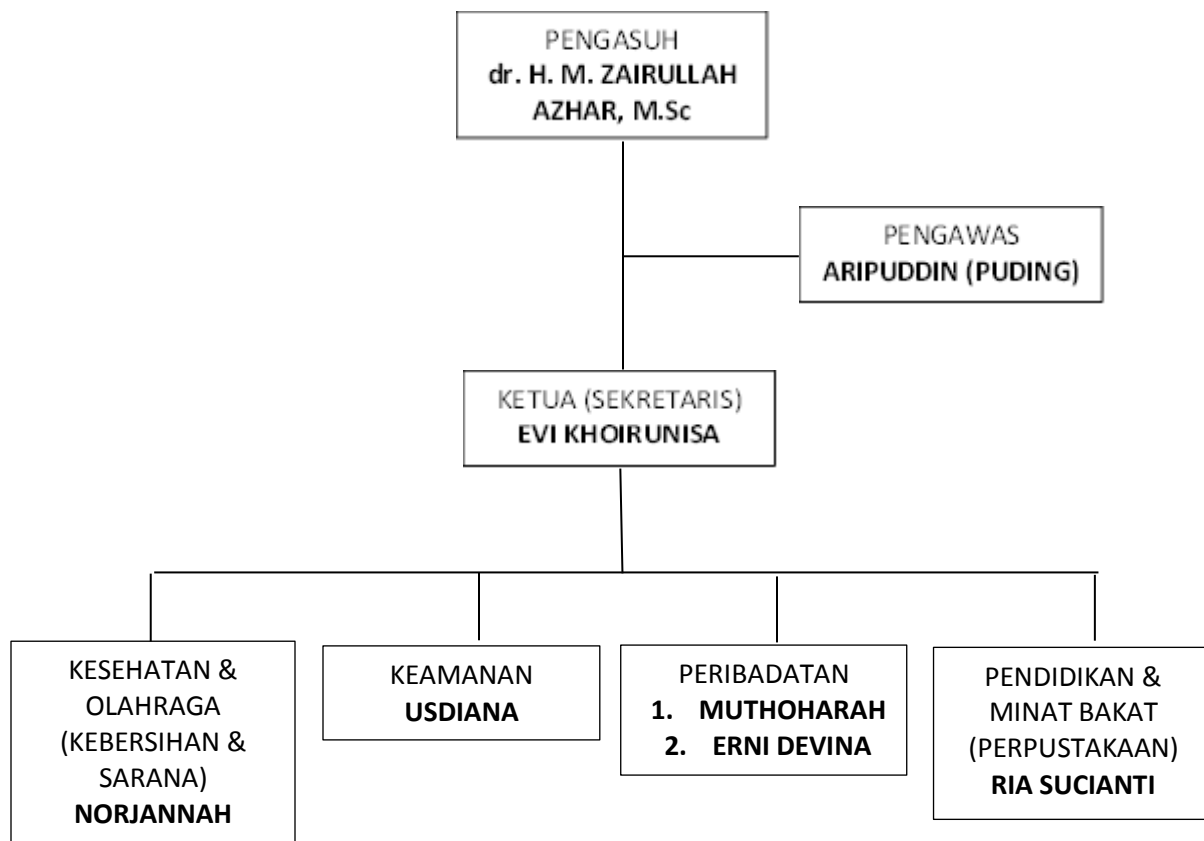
PENGASUH
**dr. H. M. ZAIRULLAH AZHAR, M.Sc**

PENGAWAS
**ARIPUDDIN (PUDING)**

KETUA (SEKRETARIS)
**EVI KHOIRUNISA**

KESEHATAN & OLAHRAGA (KEBERSIHAN & SARANA)
**NORJANNAH**

KEAMANAN
**USDIANA**

PERIBADATAN
**1. MUTHOHARAH**
**2. ERNI DEVINA**

PENDIDIKAN & MINAT BAKAT (PERPUSTAKAAN)
**RIA SUCIANTI**